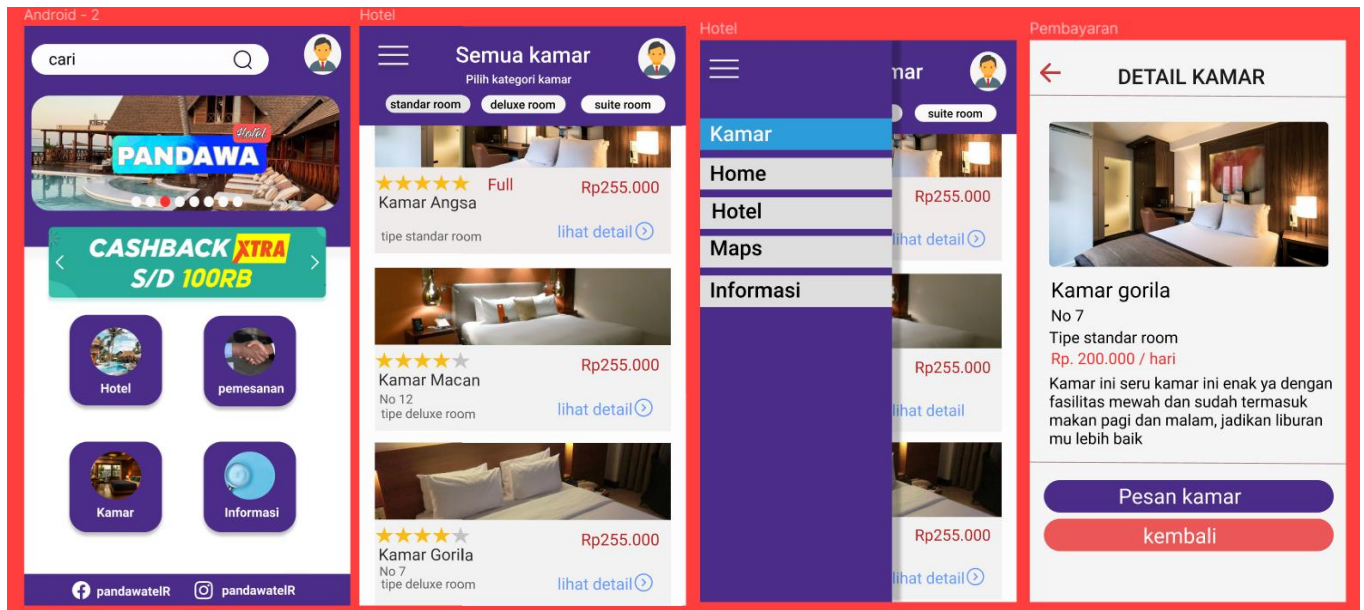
Android - 2

cari

Hotel
PANDAWA

CASHBACK XTRA
S/D 100RB

Hotel

pemesanan

Kamar

Informasi

pandawatelR

pandawatelR

Hotel

Semua kamar
Pilih kategori kamar

standar room

deluxe room

suite room

★★★★★ Full
Rp255.000
Kamar Angsa
tipe standar room
lihat detail

★★★★
Rp255.000
Kamar Macan
No 12
tipe deluxe room
lihat detail

★★★★
Rp255.000
Kamar Gorila
No 7
tipe deluxe room
lihat detail

Hotel

mar

suite room

Kamar

Home

Hotel

Maps

Informasi

Rp255.000
lihat detail

Rp255.000
lihat detail

Rp255.000
lihat detail

Pembayaran

DETAIL KAMAR

Kamar gorila
No 7
Tipe standar room
Rp. 200.000 / hari
Kamar ini seru kamar ini enak ya dengan fasilitas mewah dan sudah termasuk makan pagi dan malam, jadikan liburan mu lebih baik

Pesan kamar

kembali